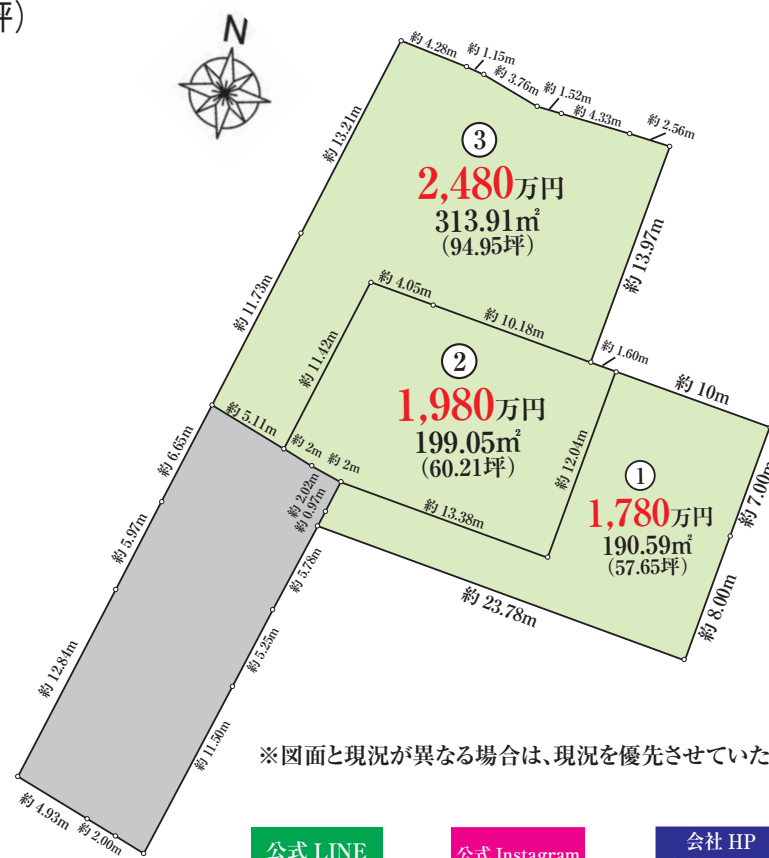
坪)

N

約 4.28m
約 1.15m
約 3.76m
約 1.52m
約 4.33m
約 2.56m
約 13.21m
約 13.97m

③
2,480万円
313.91㎡
(94.95坪)

約 11.73m
約 4.05m
約 10.18m
約 11.42m
約 1.60m
約 10m

②
1,980万円
199.05㎡
(60.21坪)

約 5.11m
約 2m
約 2m
約 12.04m
約 6.65m
約 2.02m
約 0.97m

①
1,780万円
190.59㎡
(57.65坪)

約 7.00m
約 13.38m
約 5.97m
約 5.78m
約 23.78m
約 8.00m
約 12.84m
約 5.25m
約 11.50m
約 4.93m
約 2.00m

※図面と現況が異なる場合は、現況を優先させていた

公式 LINE
公式 Instagram
会社 HP